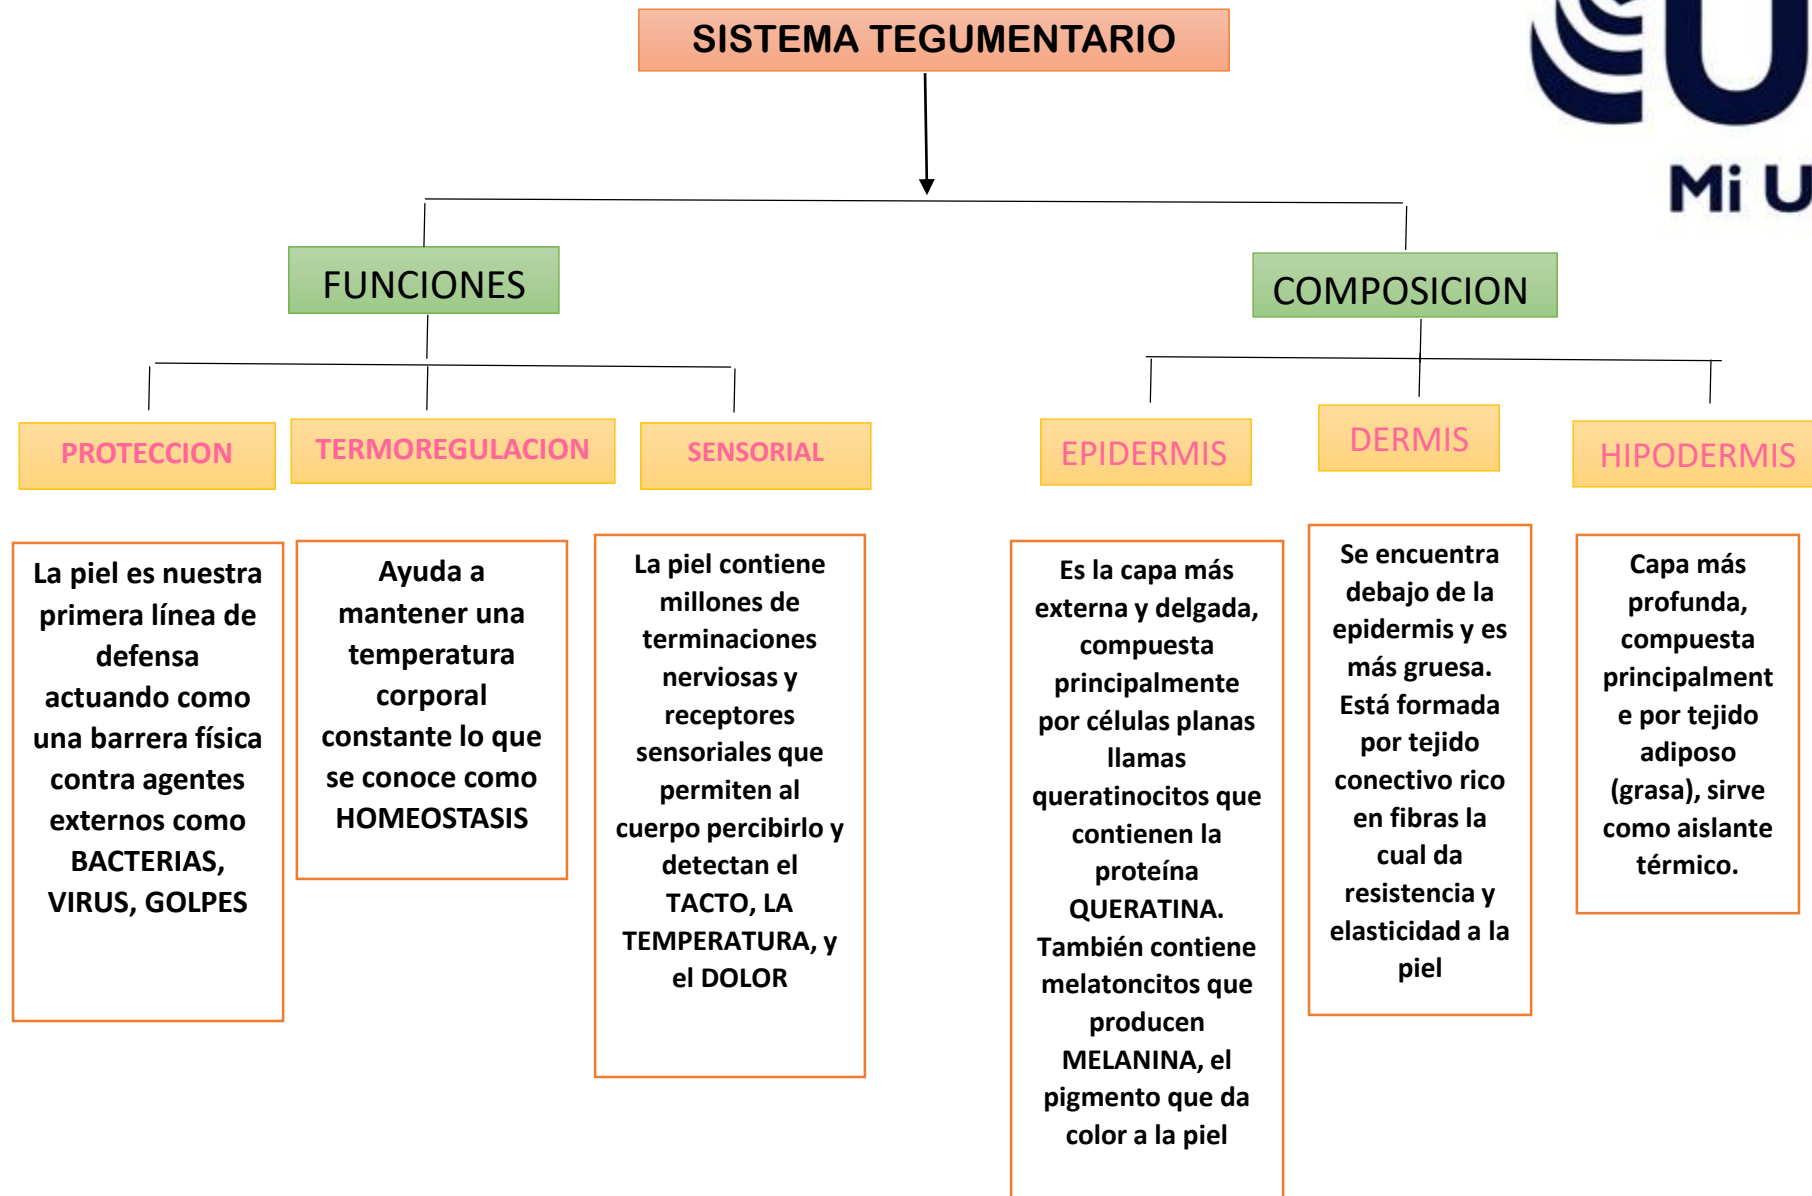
SISTEMA TEGUMENTARIO

Mi U

FUNCIONES

COMPOSICION

PROTECCION

TERMOREGULACION

SENSORIAL

EPIDERMIS

DERMIS

HIPODERMIS

La piel es nuestra primera línea de defensa actuando como una barrera física contra agentes externos como BACTERIAS, VIRUS, GOLPES

Ayuda a mantener una temperatura corporal constante lo que se conoce como HOMEOSTASIS

La piel contiene millones de terminaciones nerviosas y receptores sensoriales que permiten al cuerpo percibirlo y detectan el TACTO, LA TEMPERATURA, y el DOLOR

Es la capa más externa y delgada, compuesta principalmente por células planas llamas queratinocitos que contienen la proteína QUERATINA. También contiene melatoncitos que producen MELANINA, el pigmento que da color a la piel

Se encuentra debajo de la epidermis y es más gruesa. Está formada por tejido conectivo rico en fibras la cual da resistencia y elasticidad a la piel

Capa más profunda, compuesta principalmente por tejido adiposo (grasa), sirve como aislante térmico.